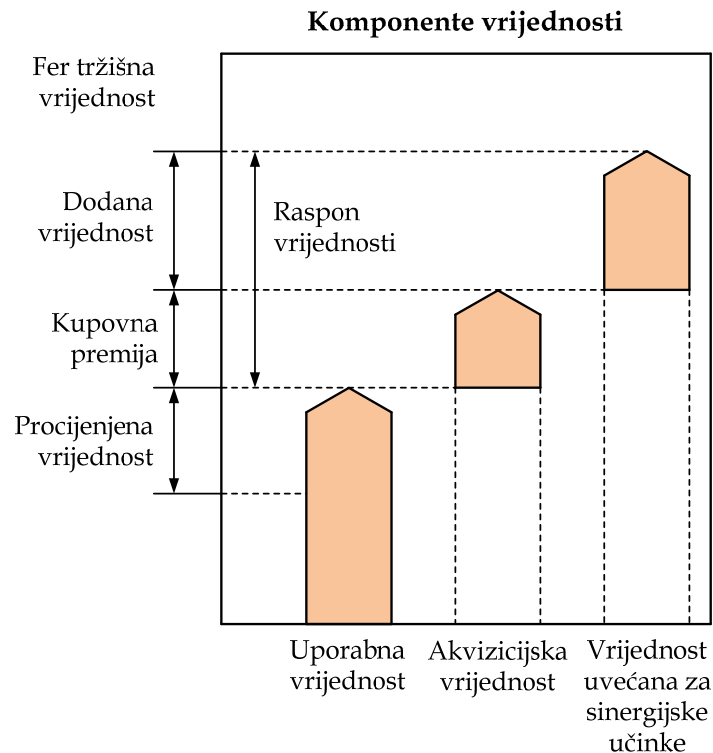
Komponente vrijednosti

Fer tržišna vrijednost

Dodana vrijednost

Raspon vrijednosti

Kupovna premija

Procijenjena vrijednost

Uporabna vrijednost

Akvizicijska vrijednost

Vrijednost uvećana za sinergijske učinke